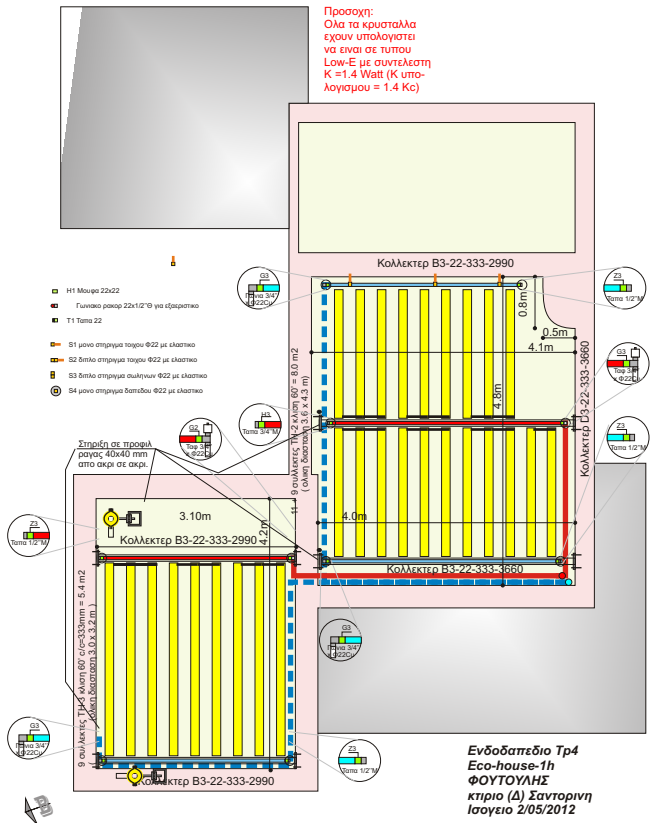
Προσοχη:
Ολα τα κρυσταλλα εχουν υπολογιστει να ειναι σε τυπου Low-E με συντελεστη K =1.4 Watt (K υπολογισμου = 1.4 Kc)

H1 Μουφα 22x22
Γωνιακο ρακορ 22x1/2"Θ για εξαεριστικο
T1 Ταπα 22
S1 μονο στηριγμα τοιχου Φ22 με ελαστικο
S2 διπλο στηριγμα τοιχου Φ22 με ελαστικο
S3 διπλο στηριγμα σωληνων Φ22 με ελαστικο
S4 μονο στηριγμα δαπεδου Φ22 με ελαστικο

Κολλεκτερ B3-22-333-2990
G3
Γωνια 3/4' x Φ22Cu
Z3
Ταπα 1/2"Μ
0.8m
0.5m
4.1m
Κολλεκτερ B3-22-333-3660
G3
Ταυ 3/4' x Φ22Cu
4.8m
11 + 9 συλλεκτες ΤΗ-2 κλιση 60' = 8.0 m2 (ολικη διασταση 3.6 x 4.3 m)
H3
Ταπα 3/4"Μ
G2
Ταυ 3/4' x Φ22Cu
Z3
Ταπα 1/2"Μ
Στηριξη σε προφιλ ραγας 40x40 mm απο ακρι σε ακρι.
Z3
Ταπα 1/2"Μ
3.10m
Κολλεκτερ B3-22-333-2990
4.2m
4.0m
Κολλεκτερ B3-22-333-3660
9 συλλεκτες ΤΗ-3 κλιση 60' c/c=333mm = 5.4 m2 (ολικη διασταση 3.0 x 3.2 m )
G3
Γωνια 3/4' x Φ22Cu
G3
Γωνια 3/4' x Φ22Cu
Z3
Ταπα 1/2"Μ
Κολλεκτερ B3-22-333-2990

Ενδοδαπεδιο Τρ4
Eco-house-1h
ΦΟΥΤΟΥΛΗΣ
κτιριο (Δ) Σαντορινη
Ισογειο 2/05/2012